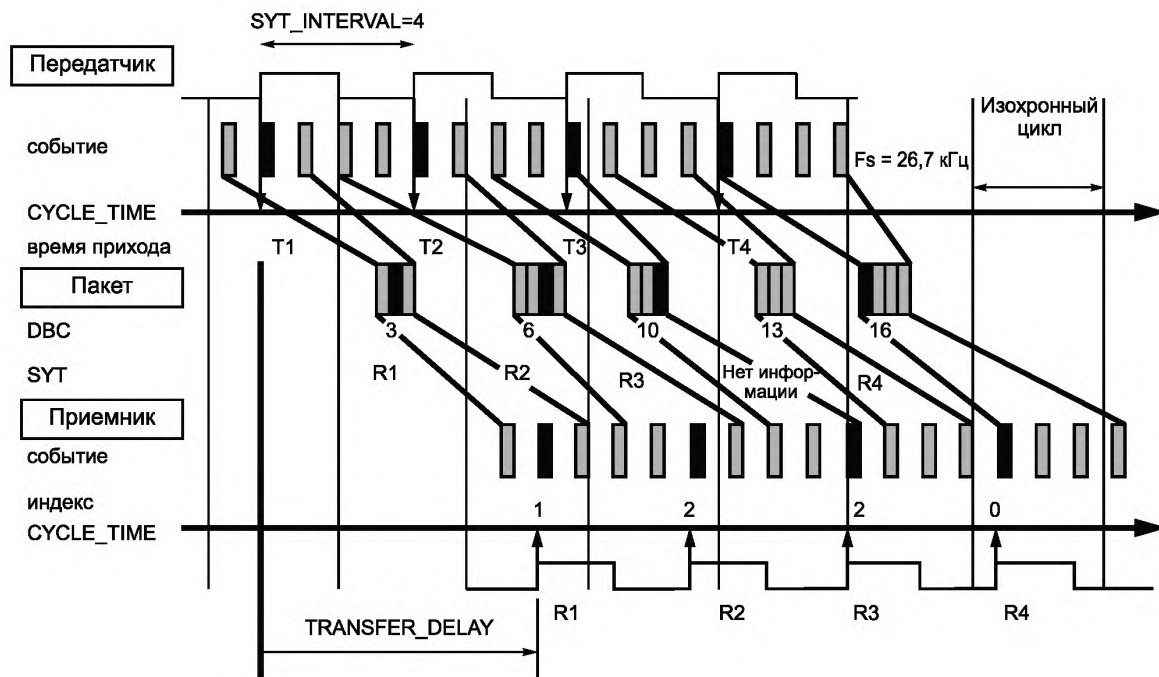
SYT_INTERVAL=4

Передатчик

событие

Изохронный цикл

Fs = 26,7 кГц

CYCLE_TIME

время прихода

T1

T2

T3

T4

Пакет

DBC

3

6

10

13

16

SYT

R1

R2

R3

Нет информации

R4

Приемник

событие

индекс

1

2

2

0

CYCLE_TIME

TRANSFER_DELAY

R1

R2

R3

R4